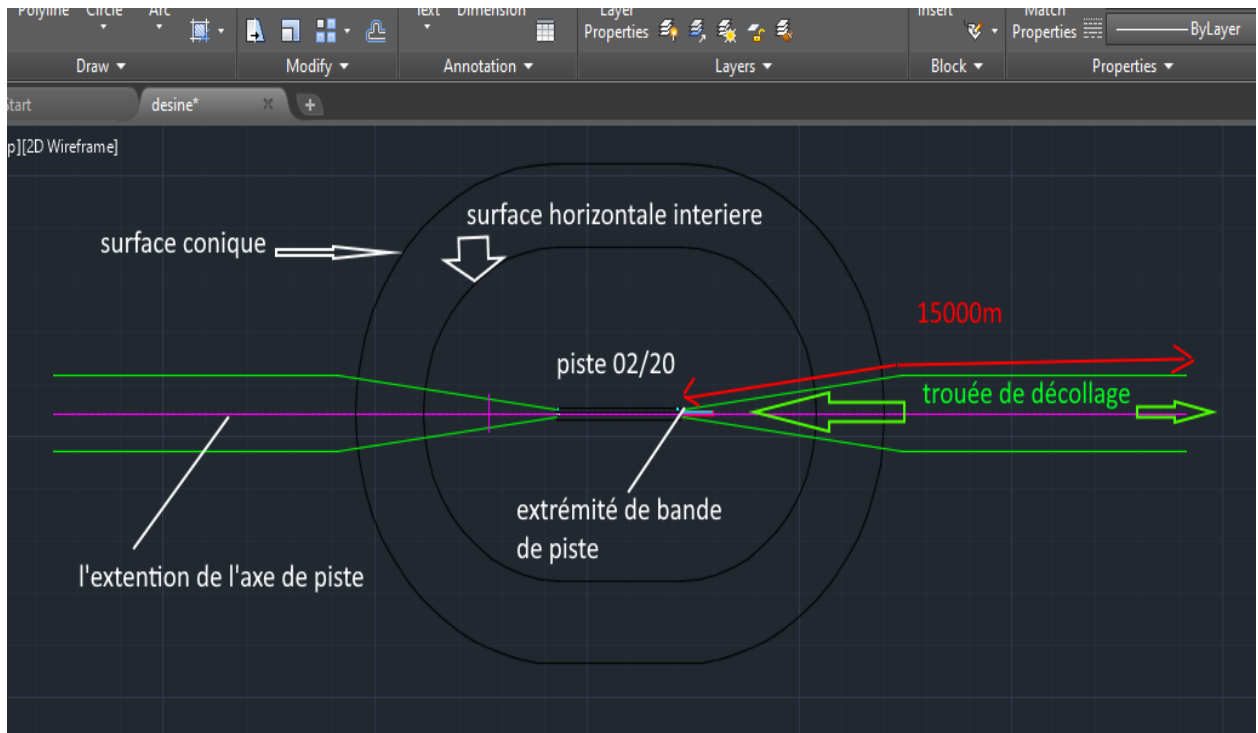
Polyline Circle Arc
Text Dimension
Layer Properties
Insert
Match Properties
ByLayer
Draw ▾
Modify ▾
Annotation ▾
Layers ▾
Block ▾
Properties ▾
Start
desine*
p][2D Wireframe]

surface horizontale interiere
surface conique
15000m
piste 02/20
trouée de décollage
extrémité de bande de piste
l'extention de l'axe de piste